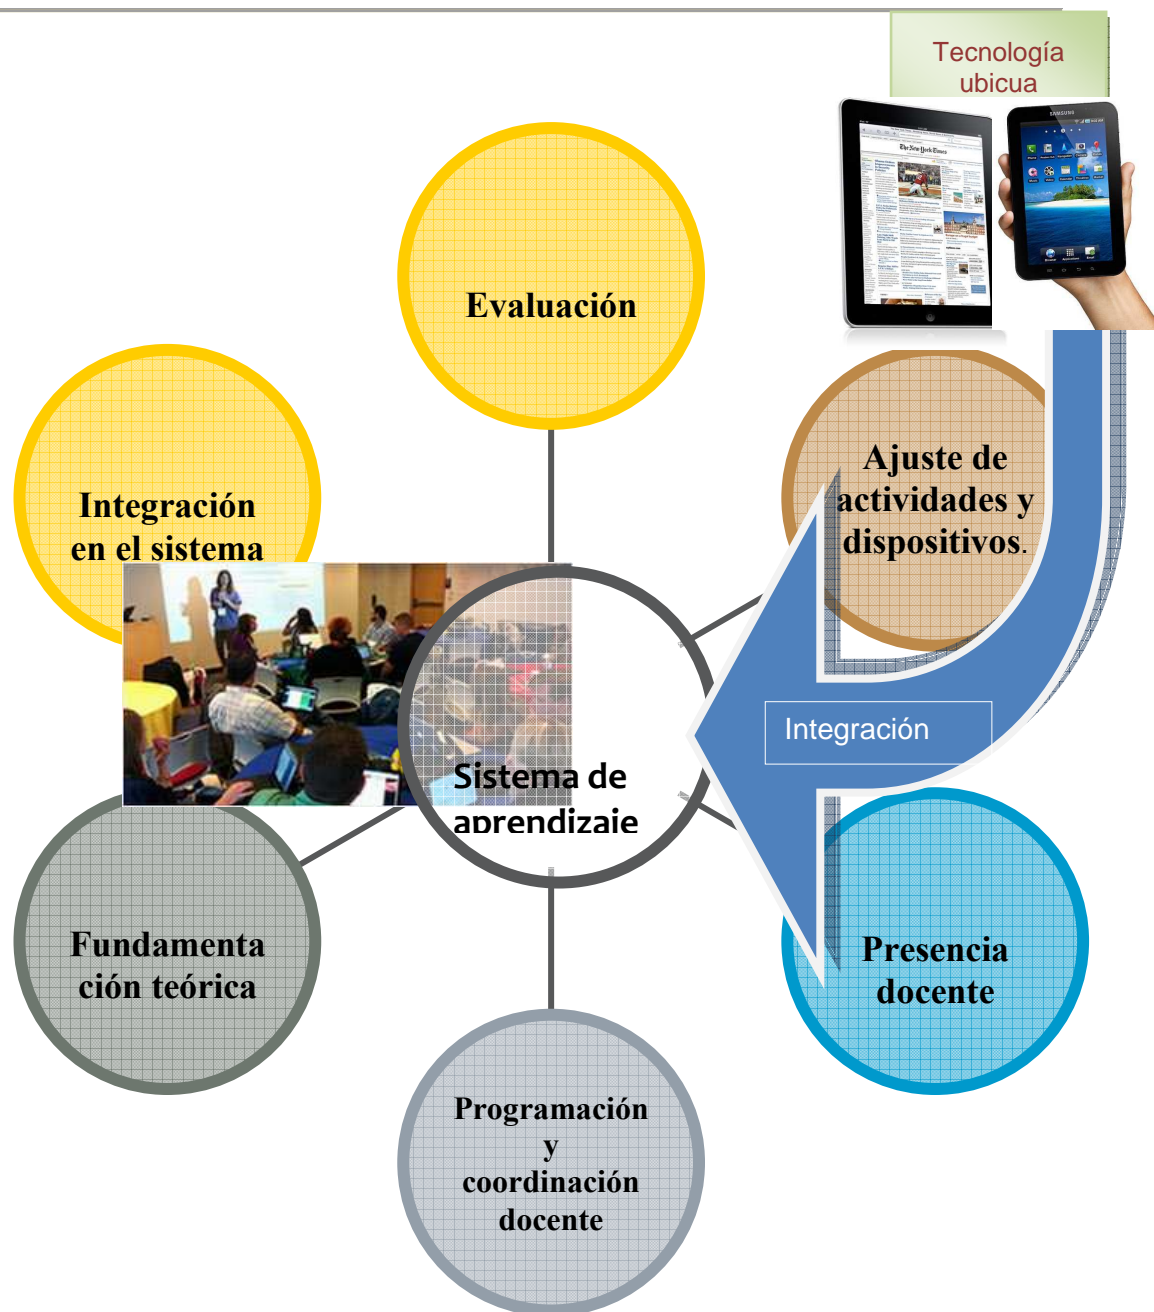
Tecnología ubicua

Evaluación

Integración en el sistema

Ajuste de actividades y dispositivos.

Integración

Sistema de aprendizaje

Fundamentación teórica

Presencia docente

Programación y coordinación docente